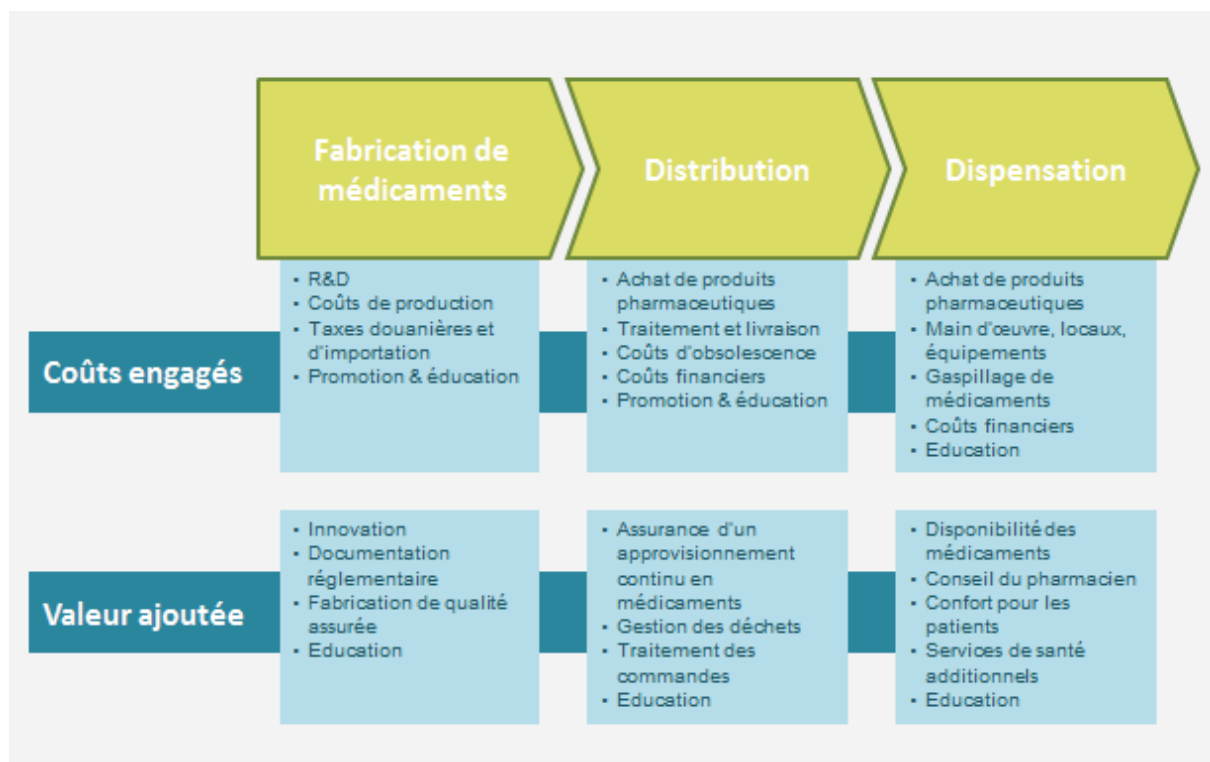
Fabrication de médicaments

Distribution

Dispensation

Coûts engagés

- R&D
- Coûts de production
- Taxes douanières et d'importation
- Promotion & éducation

- Achat de produits pharmaceutiques
- Traitement et livraison
- Coûts d'obsolescence
- Coûts financiers
- Promotion & éducation

- Achat de produits pharmaceutiques
- Main d'œuvre, locaux, équipements
- Gaspillage de médicaments
- Coûts financiers
- Education

Valeur ajoutée

- Innovation
- Documentation réglementaire
- Fabrication de qualité assurée
- Education

- Assurance d'un approvisionnement continu en médicaments
- Gestion des déchets
- Traitement des commandes
- Education

- Disponibilité des médicaments
- Conseil du pharmacien
- Confort pour les patients
- Services de santé additionnels
- Education